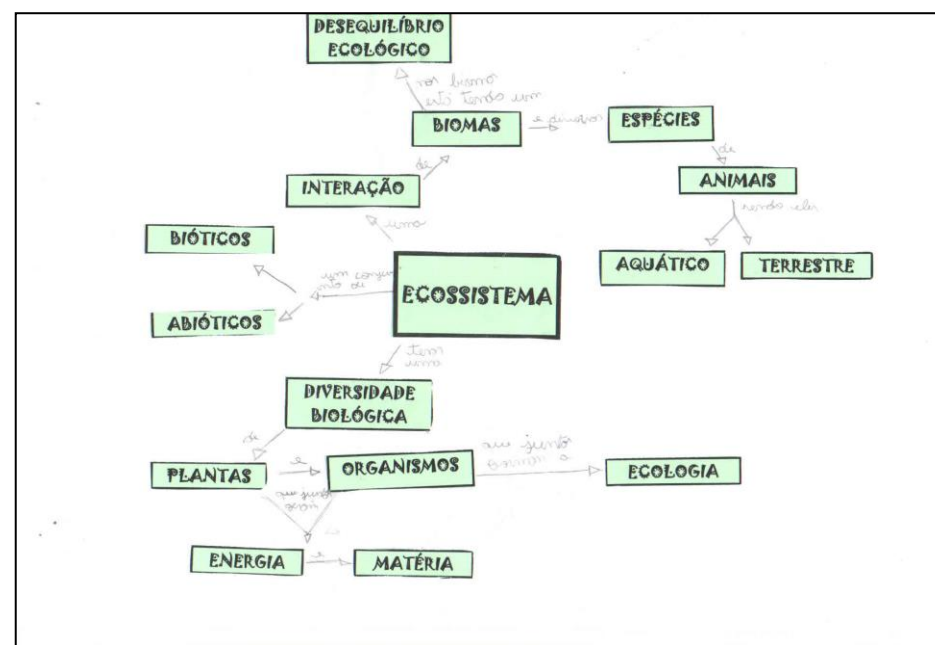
DESEQUILÍBRIO ECOLÓGICO

nos biomas não tendo um

BIOMAS

e diversas

ESPÉCIES

de

ANIMAIS

sendo eles

AQUÁTICO

TERRESTRE

de

INTERAÇÃO

uma

BIÓTICOS

um conjunto de

ABIÓTICOS

ECOSSISTEMA

tem uma

DIVERSIDADE BIOLÓGICA

de

PLANTAS

e

ORGANISMOS

que juntos formam a

ECOLOGIA

que juntos geram

ENERGIA

e

MATÉRIA